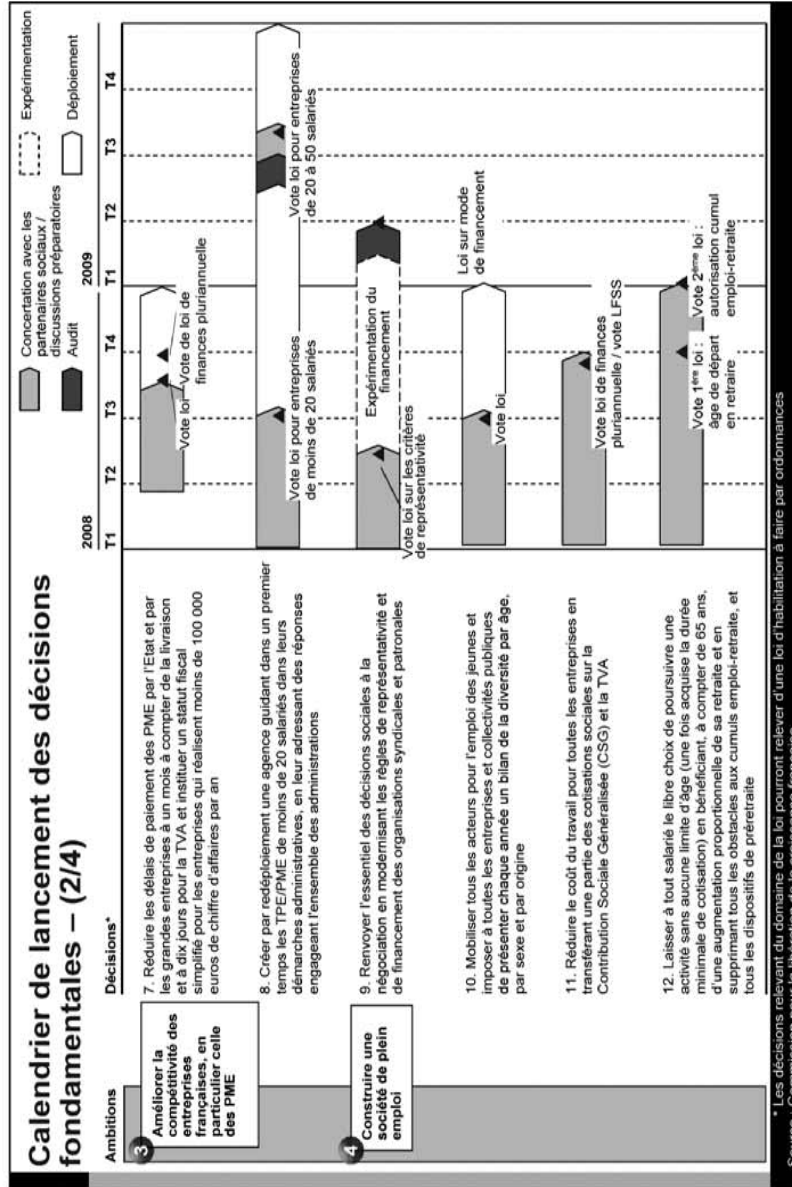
Calendrier de lancement des décisions fondamentales – (2/4)

Ambitions

Décisions*

3 Améliorer la compétitivité des entreprises françaises, en particulier celle des PME

7. Réduire les délais de paiement des PME par l'Etat et par les grandes entreprises à un mois à compter de la livraison et à dix jours pour la TVA et instituer un statut fiscal simplifié pour les entreprises qui réalisent moins de 100 000 euros de chiffre d'affaires par an

8. Créer par redéploiement une agence guidant dans un premier temps les TPE/PME de moins de 20 salariés dans leurs démarches administratives, en leur adressant des réponses engageant l'ensemble des administrations

4 Construire une société de plein emploi

9. Renvoyer l'essentiel des décisions sociales à la négociation en modernisant les règles de représentativité et de financement des organisations syndicales et patronales

10. Mobiliser tous les acteurs pour l'emploi des jeunes et imposer à toutes les entreprises et collectivités publiques de présenter chaque année un bilan de la diversité par âge, par sexe et par origine

11. Réduire le coût du travail pour toutes les entreprises en transférant une partie des cotisations sociales sur la Contribution Sociale Généralisée (CSG) et la TVA

12. Laisser à tout salarié le libre choix de poursuivre une activité sans aucune limite d'âge (une fois acquise la durée minimale de cotisation) en bénéficiant, à compter de 65 ans, d'une augmentation proportionnelle de sa retraite et en supprimant tous les obstacles aux cumuls emploi-retraite, et tous les dispositifs de préretraite

Concertation avec les partenaires sociaux / discussions préparatoires

Audit

Expérimentation

Déploiement

2008

T1 T2 T3 T4

2009

T1 T2 T3 T4

Vote loi

Vote de loi de finances pluriannuelle

Vote loi pour entreprises de moins de 20 salariés

Vote loi pour entreprises de 20 à 50 salariés

Vote loi sur les critères de représentativité

Expérimentation du financement

Vote loi

Loi sur mode de financement

Vote loi de finances pluriannuelle / vote LFSS

Vote 1ère loi : âge de départ en retraite

Vote 2ème loi : autorisation cumul emploi-retraite

* Les décisions relevant du domaine de la loi pourront relever d'une loi d'habilitation à faire par ordonnances

Source : Commission pour la libération de la croissance française